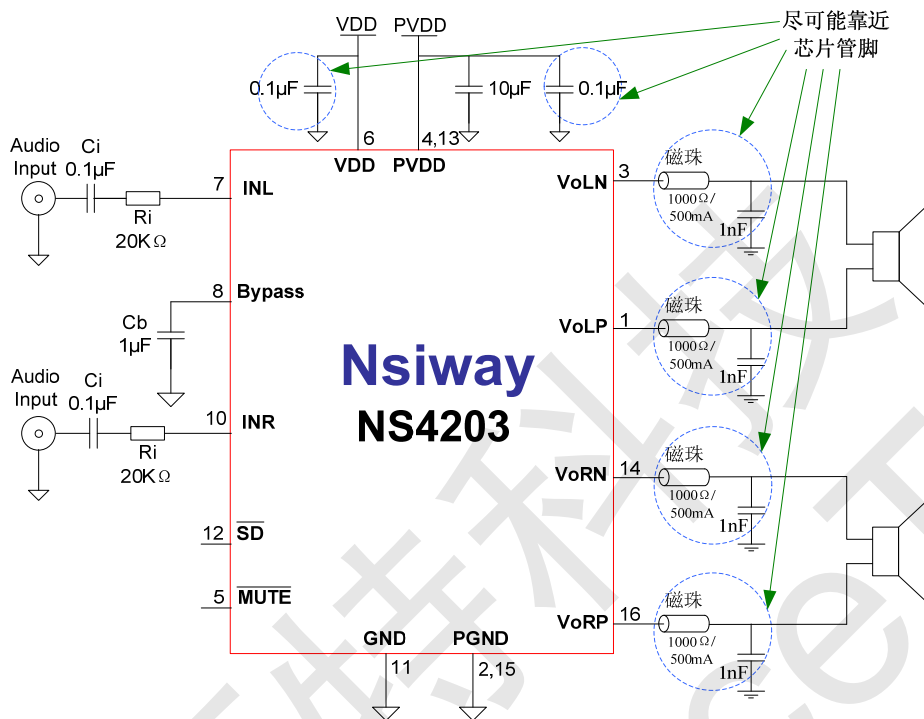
尽可能靠近
芯片管脚

VDD PVDD

0.1μF

10μF

0.1μF

6

4,13

VDD PVDD

Audio Input

Ci 0.1μF

Ri 20KΩ

7 INL

8 Bypass

Cb 1μF

Audio Input

Ci 0.1μF

Ri 20KΩ

10 INR

12 $\overline{SD}$

5 $\overline{MUTE}$

Nsiway

NS4203

3 VoLN

磁珠 1000Ω/ 500mA

1nF

1 VoLP

磁珠 1000Ω/ 500mA

1nF

14 VoRN

磁珠 1000Ω/ 500mA

1nF

16 VoRP

磁珠 1000Ω/ 500mA

1nF

GND PGND

11

2,15